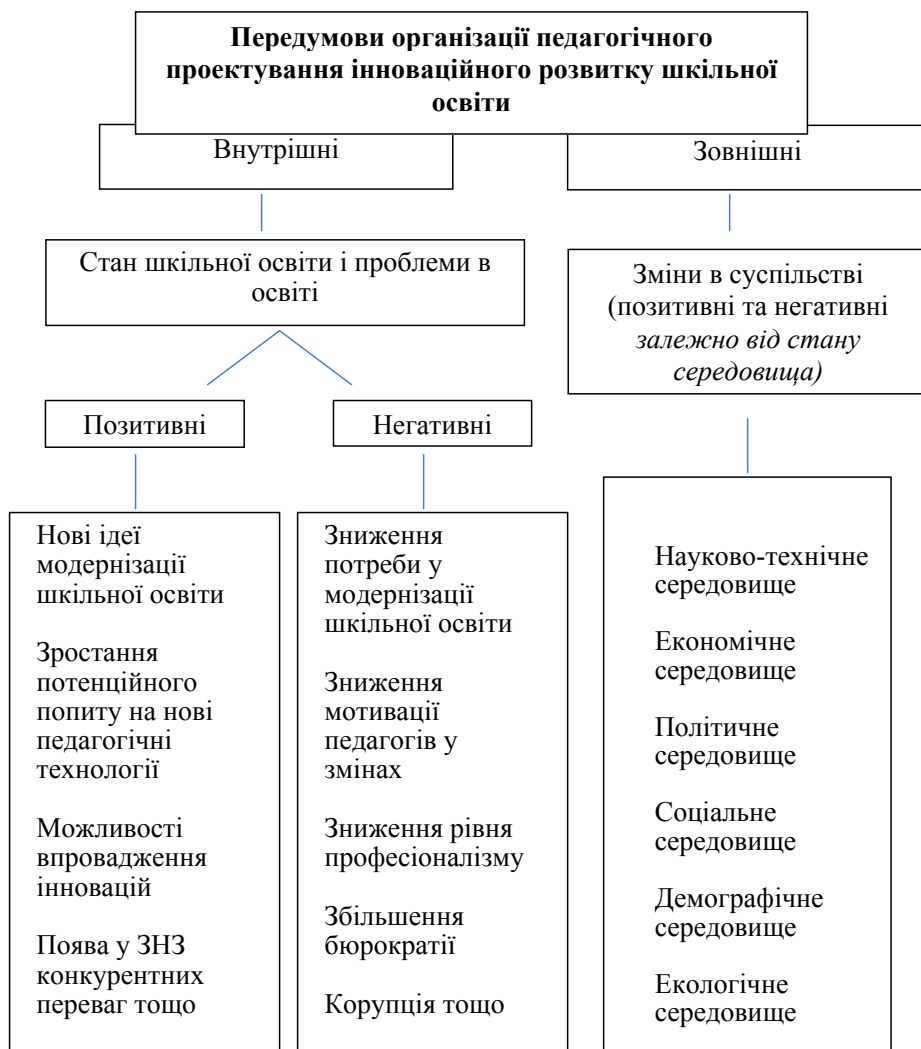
**Передумови організації педагогічного проектування інноваційного розвитку шкільної освіти**

Внутрішні

Зовнішні

Стан шкільної освіти і проблеми в освіті

Зміни в суспільстві (позитивні та негативні *залежно від стану середовища)*

Позитивні

Негативні

Нові ідеї модернізації шкільної освіти

Зростання потенційного попиту на нові педагогічні технології

Можливості впровадження інновацій

Поява у ЗНЗ конкурентних переваг тощо

Зниження потреби у модернізації шкільної освіти

Зниження мотивації педагогів у змінах

Зниження рівня професіоналізму

Збільшення бюрократії

Корупція тощо

Науково-технічне середовище

Економічне середовище

Політичне середовище

Соціальне середовище

Демографічне середовище

Екологічне середовище